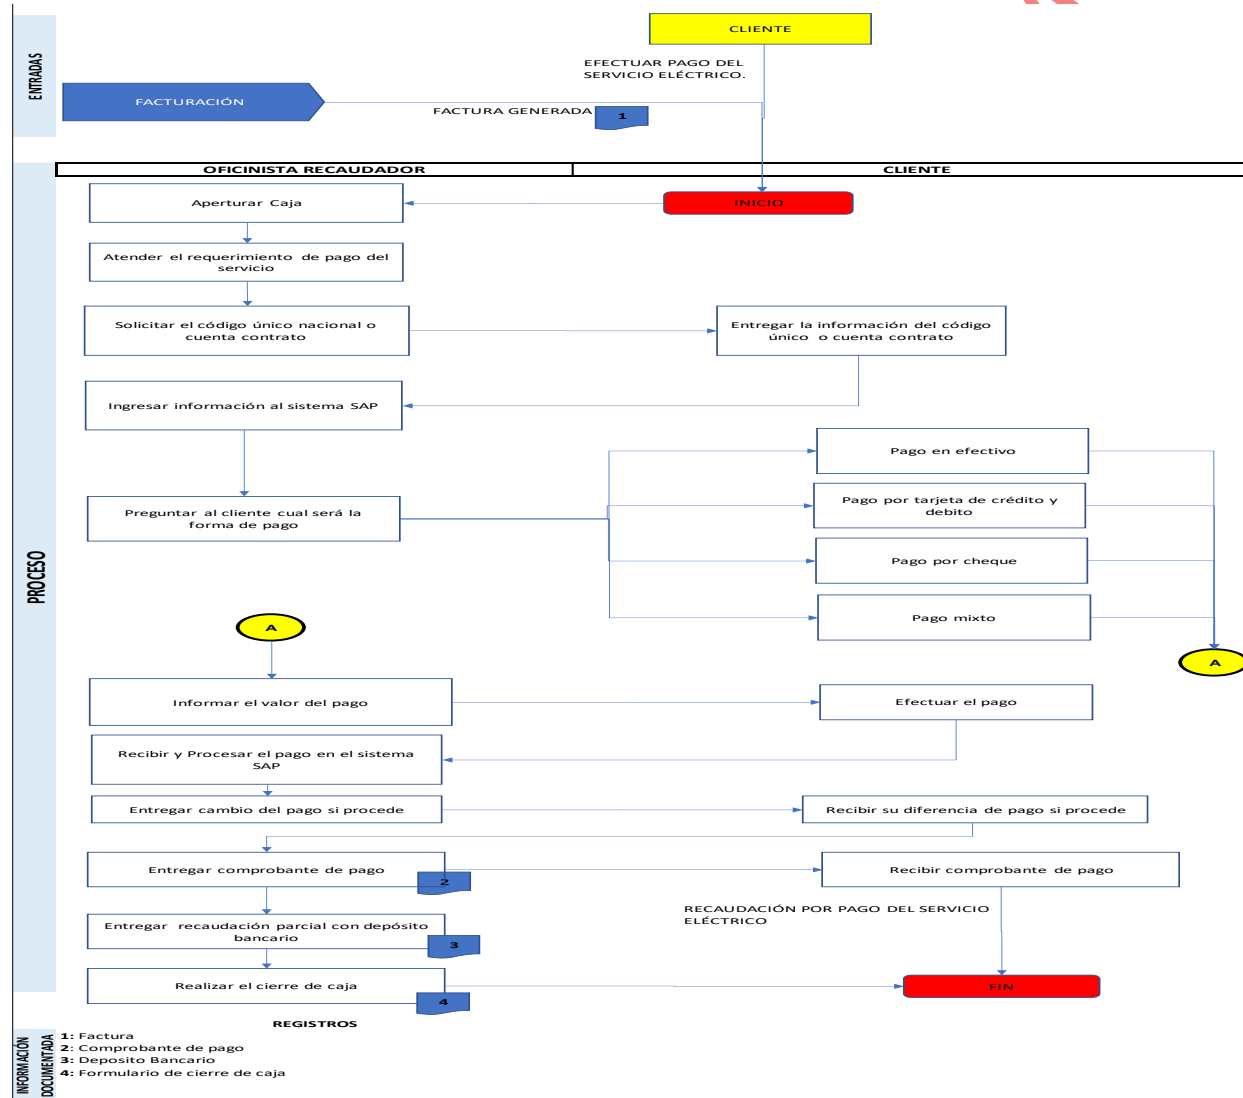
ENTRADAS

CLIENTE

EFECTUAR PAGO DEL SERVICIO ELÉCTRICO.

FACTURACIÓN

FACTURA GENERADA

1

| OFICINISTA RECAUDADOR | CLIENTE |
|---|---|

PROCESO

Aperturar Caja

INICIO

Atender el requerimiento de pago del servicio

Solicitar el código único nacional o cuenta contrato

Entregar la información del código único o cuenta contrato

Ingresar información al sistema SAP

Pago en efectivo

Preguntar al cliente cual será la forma de pago

Pago por tarjeta de crédito y debito

Pago por cheque

Pago mixto

A

A

Informar el valor del pago

Efectuar el pago

Recibir y Procesar el pago en el sistema SAP

Entregar cambio del pago si procede

Recibir su diferencia de pago si procede

Entregar comprobante de pago

2

Recibir comprobante de pago

RECAUDACIÓN POR PAGO DEL SERVICIO ELÉCTRICO

Entregar recaudación parcial con depósito bancario

3

Realizar el cierre de caja

4

FIN

REGISTROS

INFORMACIÓN DOCUMENTADA

1: Factura
2: Comprobante de pago
3: Deposito Bancario
4: Formulario de cierre de caja